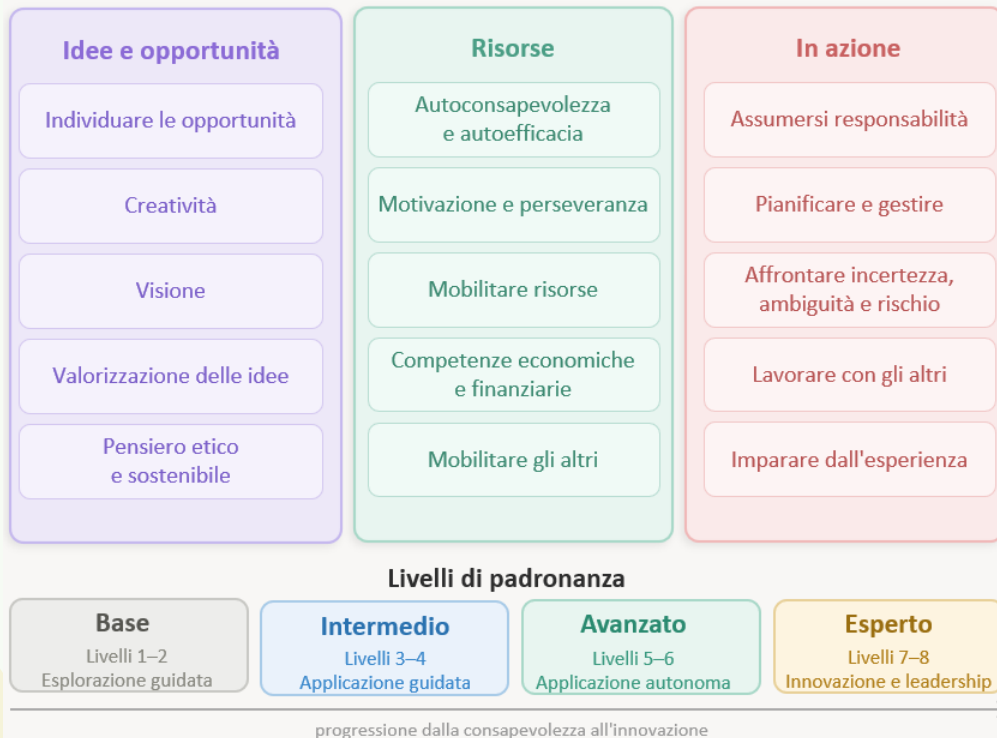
Idee e opportunità

Individuare le opportunità

Creatività

Visione

Valorizzazione delle idee

Pensiero etico e sostenibile

Risorse

Autoconsapevolezza e autoefficacia

Motivazione e perseveranza

Mobilitare risorse

Competenze economiche e finanziarie

Mobilitare gli altri

In azione

Assumersi responsabilità

Pianificare e gestire

Affrontare incertezza, ambiguità e rischio

Lavorare con gli altri

Imparare dall'esperienza

Livelli di padronanza

Base
Livelli 1–2
Esplorazione guidata

Intermedio
Livelli 3–4
Applicazione guidata

Avanzato
Livelli 5–6
Applicazione autonoma

Esperto
Livelli 7–8
Innovazione e leadership

progressione dalla consapevolezza all'innovazione